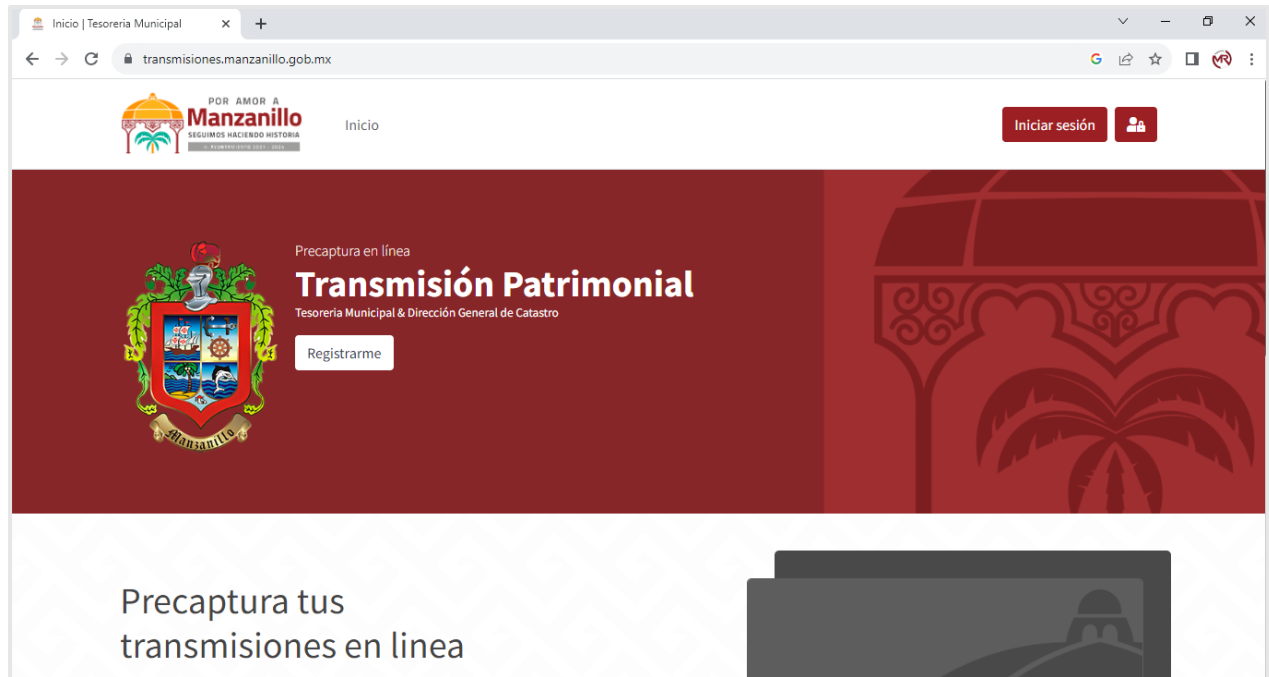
Inicio | Tesoreria Municipal

transmisiones.manzanillo.gob.mx

POR AMOR A
Manzanillo
SEGUIMOS HACIENDO HISTORIA
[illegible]

Inicio

Iniciar sesión

Precaptura en línea
Transmisión Patrimonial
Tesoreria Municipal & Dirección General de Catastro

Registrarme

Manzanillo

Precaptura tus transmisiones en linea